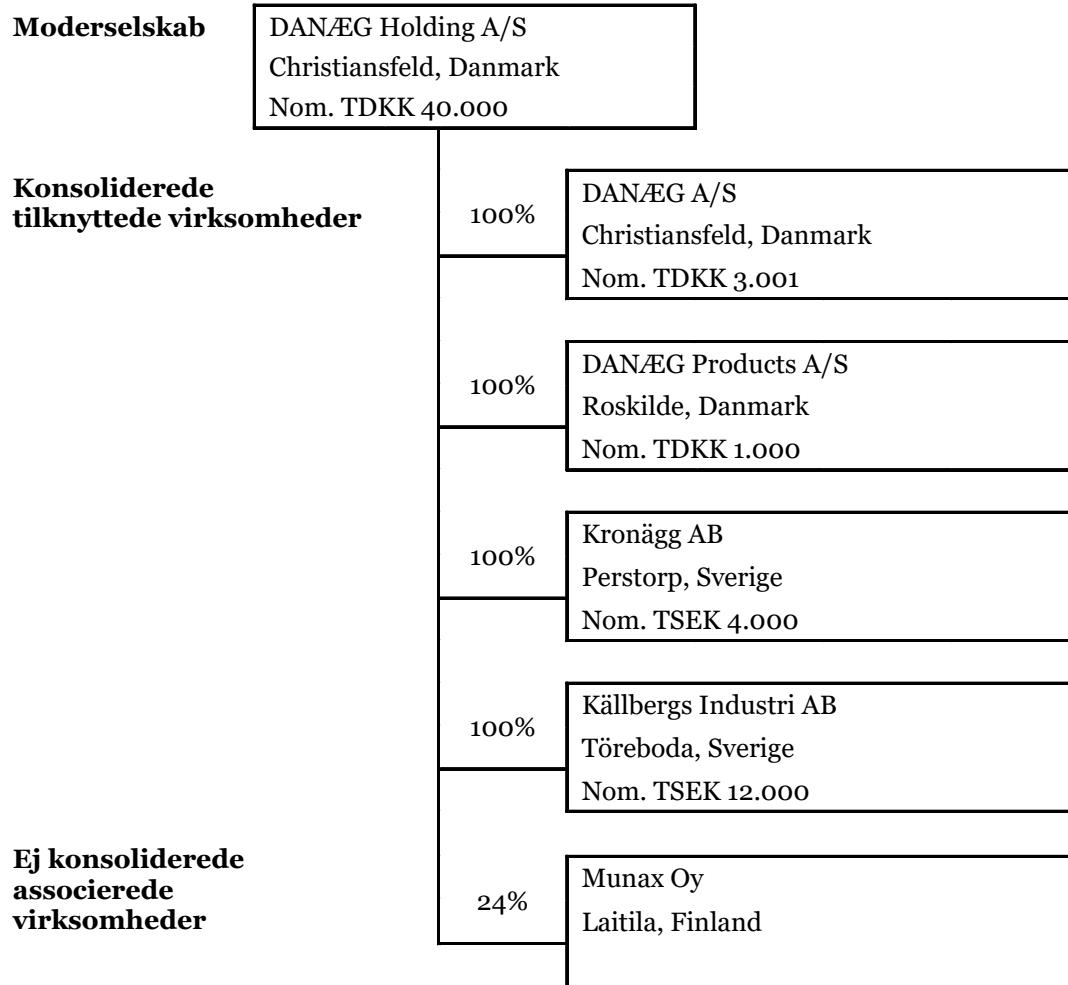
Moderselskab

DANÆG Holding A/S
Christiansfeld, Danmark
Nom. TDKK 40.000

Konsoliderede tilknyttede virksomheder

100%

DANÆG A/S
Christiansfeld, Danmark
Nom. TDKK 3.001

100%

DANÆG Products A/S
Roskilde, Danmark
Nom. TDKK 1.000

100%

Kronägg AB
Perstorp, Sverige
Nom. TSEK 4.000

100%

Källbergs Industri AB
Töreboda, Sverige
Nom. TSEK 12.000

Ej konsoliderede associerede virksomheder

24%

Munax Oy
Laitila, Finland